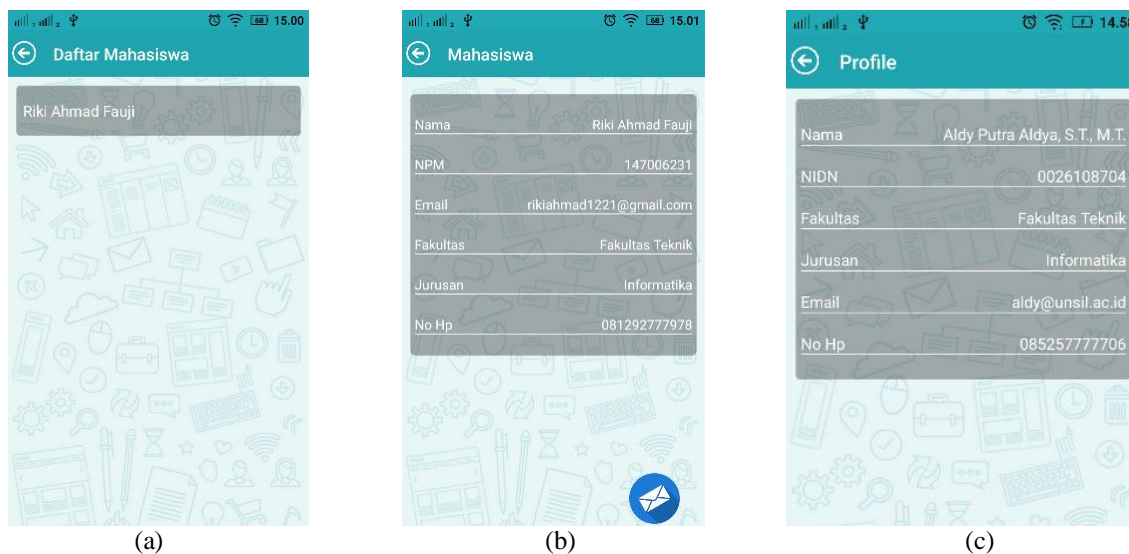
68 15.00

Daftar Mahasiswa

Riki Ahmad Fauji

(a)

68 15.01

Mahasiswa

Nama Riki Ahmad Fauji

NPM 147006231

Email rikiahmad1221@gmail.com

Fakultas Fakultas Teknik

Jurusan Informatika

No Hp 081292777978

(b)

14.5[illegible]

Profile

Nama Aldy Putra Aldya, S.T., M.T.

NIDN 0026108704

Fakultas Fakultas Teknik

Jurusan Informatika

Email aldy@unsil.ac.id

No Hp 085257777706

(c)